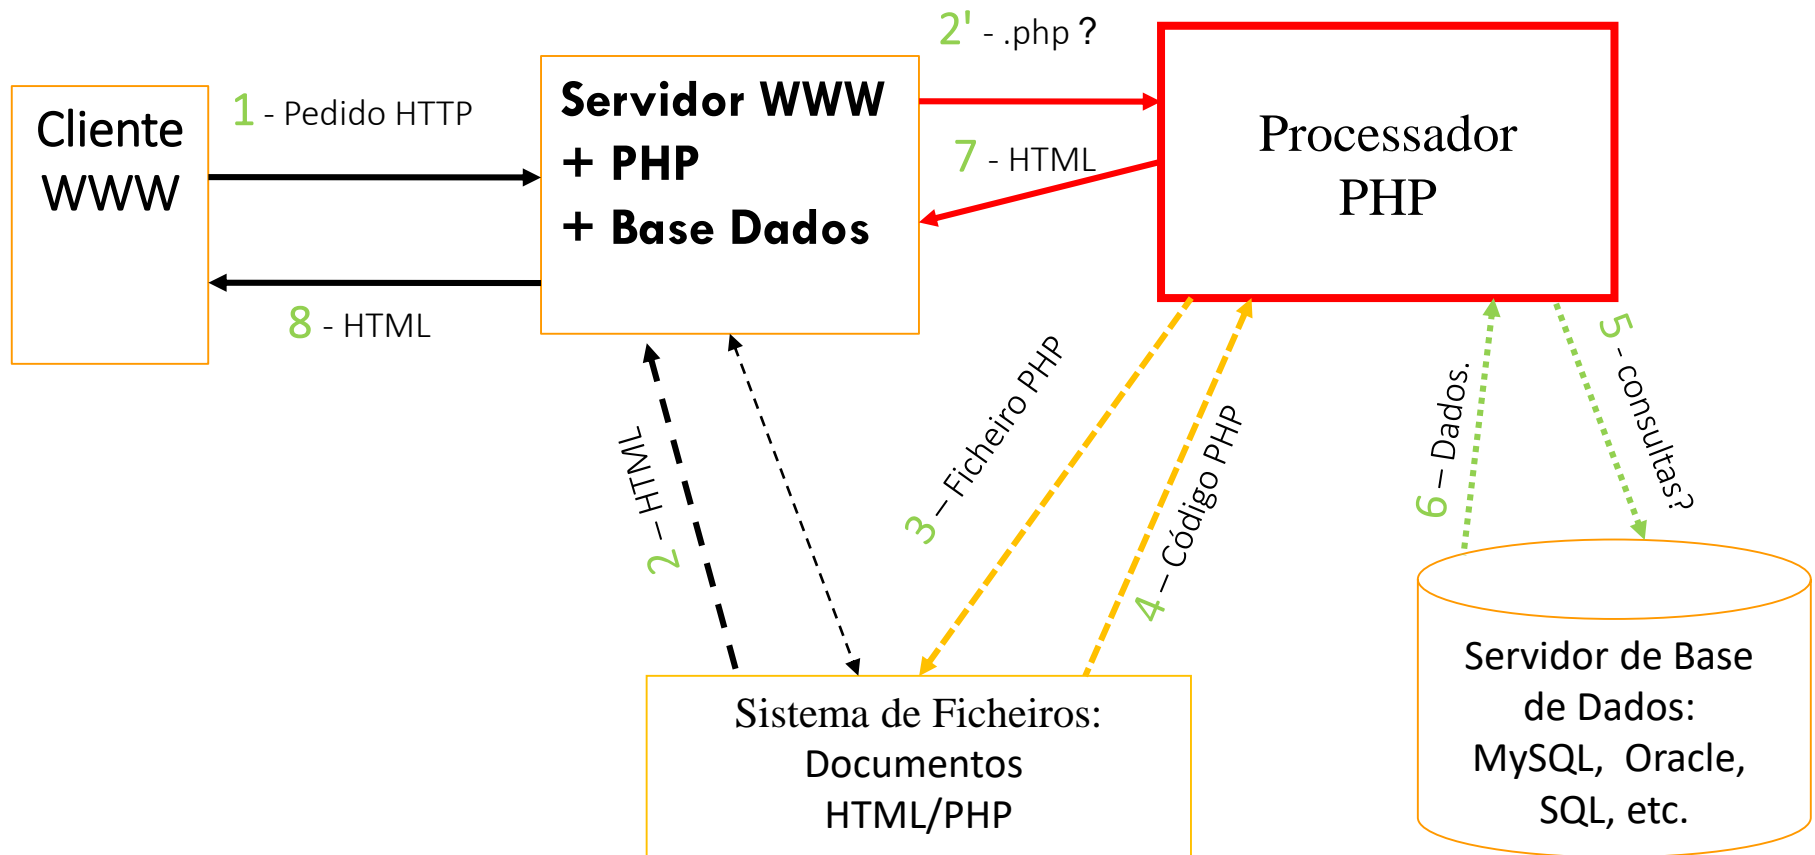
Cliente WWW

1 - Pedido HTTP

Servidor WWW
+ PHP
+ Base Dados

2' - .php ?

Processador PHP

7 - HTML

8 - HTML

2 – HTML

3 – Ficheiro PHP

4 – Código PHP

6 – Dados.

5 - consultas?

Sistema de Ficheiros:
Documentos
HTML/PHP

Servidor de Base de Dados:
MySQL, Oracle, SQL, etc.